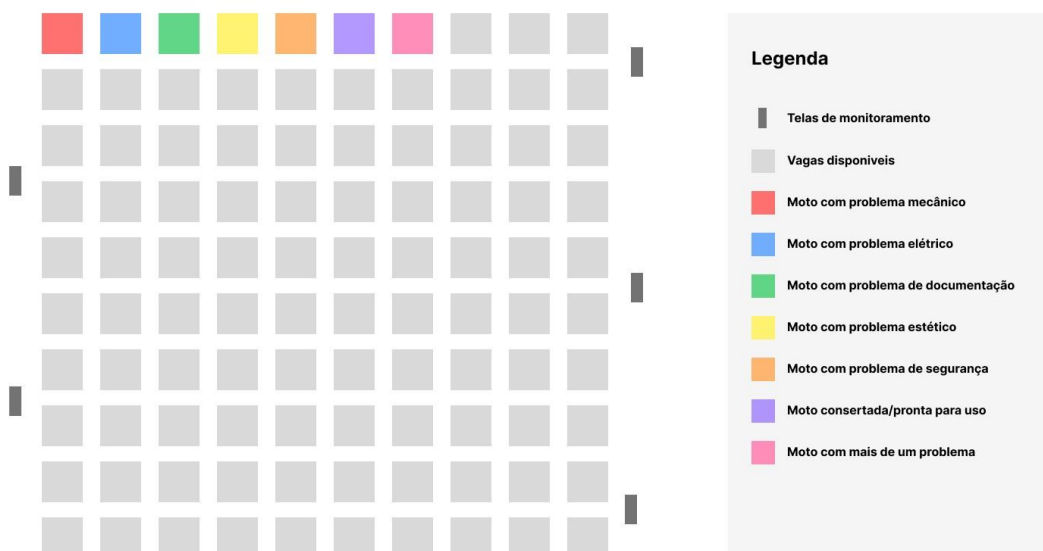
Legenda

Telas de monitoramento

Vagas disponiveis

Moto com problema mecânico

Moto com problema elétrico

Moto com problema de documentação

Moto com problema estético

Moto com problema de segurança

Moto consertada/pronta para uso

Moto com mais de um problema